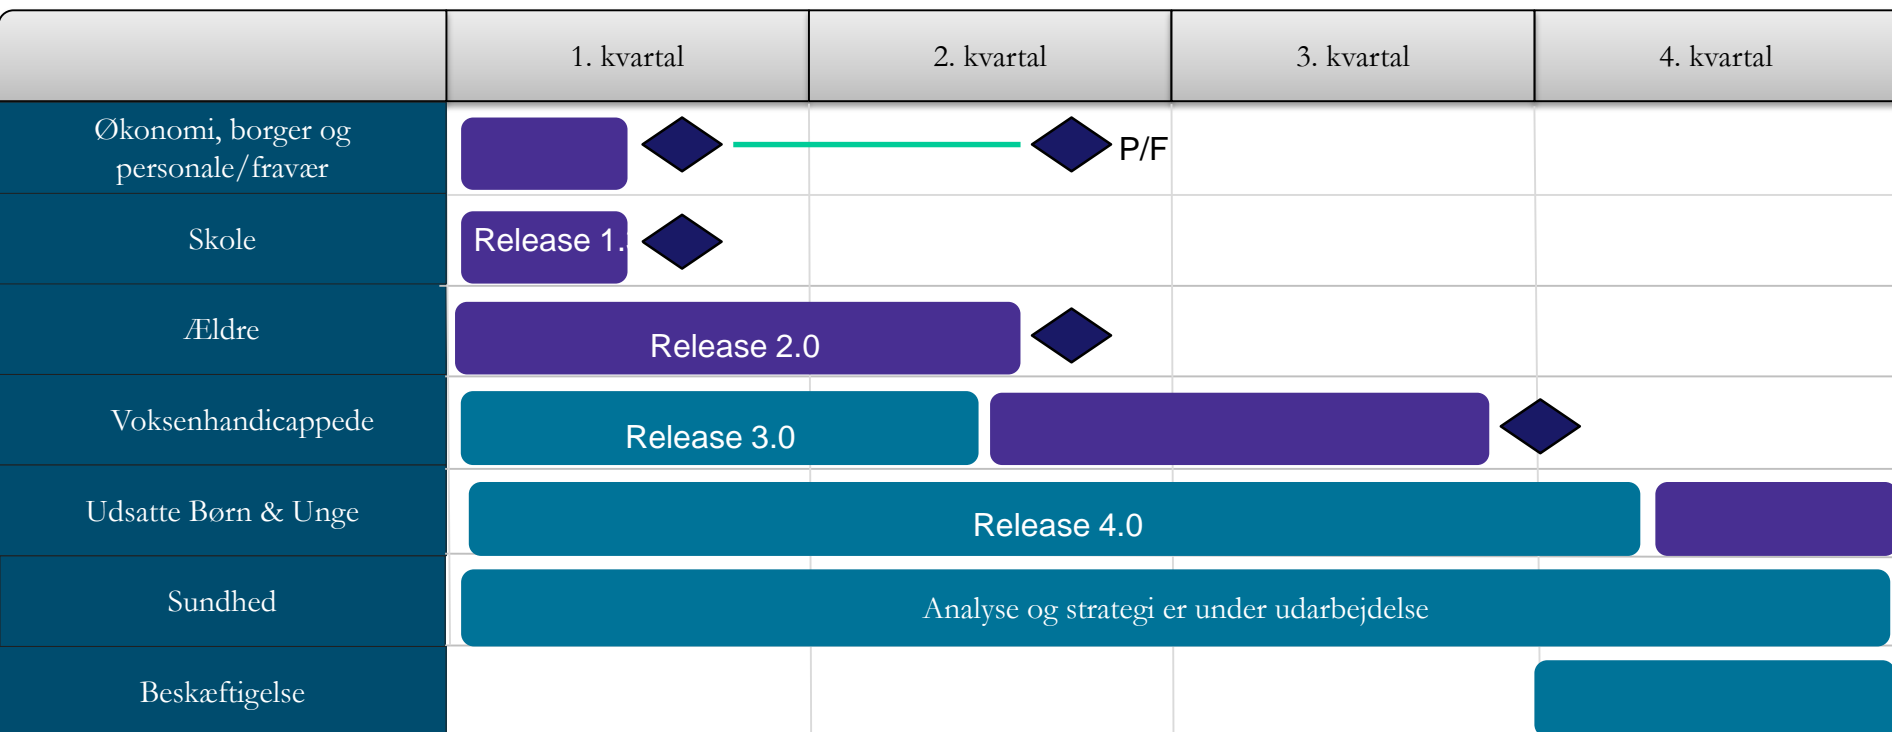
| | 1. kvartal | 2. kvartal | 3. kvartal | 4. kvartal |
|---|---|---|---|---|
| Økonomi, borger og personale/fravær | | P/F | | |
| Skole | Release 1. | | | |
| Ældre | Release 2.0 | | | |
| Voksenhandicappede | Release 3.0 | | | |
| Udsatte Børn & Unge | Release 4.0 | | | |
| Sundhed | Analyse og strategi er under udarbejdelse | | | |
| Beskæftigelse | | | | |